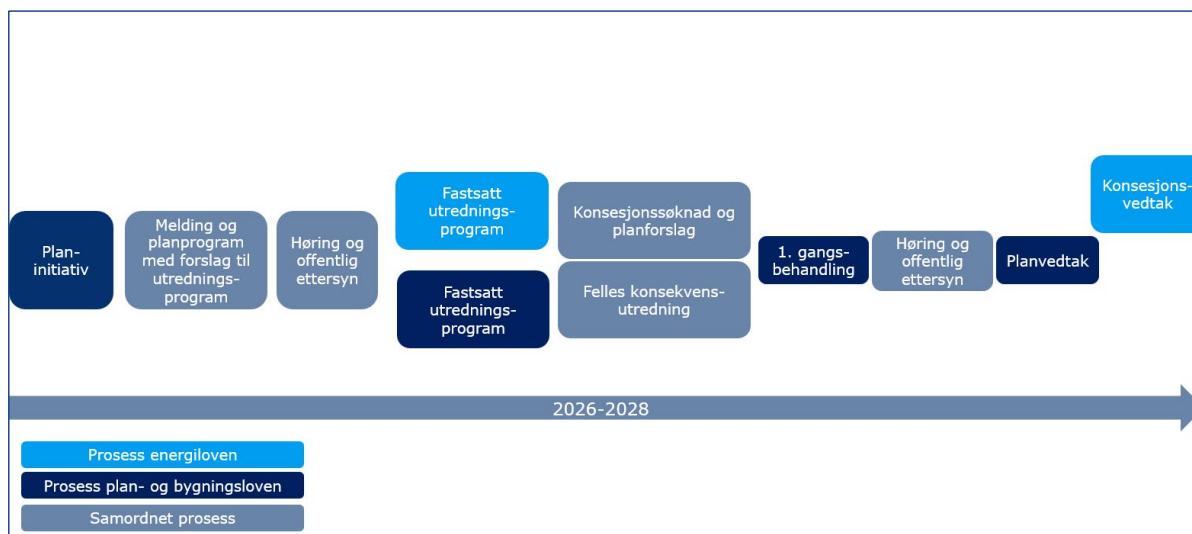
Plan-initiativ

Melding og planprogram med forslag til utrednings-program

Høring og offentlig ettersyn

Fastsatt utrednings-program

Fastsatt utrednings-program

Konsesjonssøknad og planforslag

Felles konsekvens-utredning

1. gangs-behandling

Høring og offentlig ettersyn

Planvedtak

Konsesjons-vedtak

2026-2028

Prosess energiloven

Prosess plan- og bygningsloven

Samordnet prosess